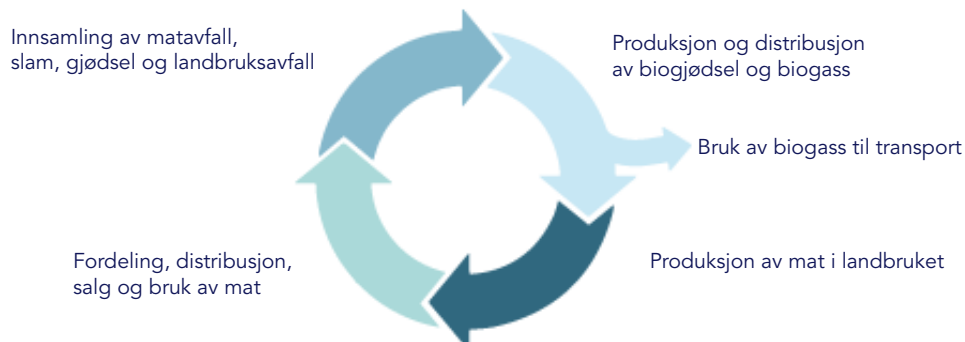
Innsamling av matavfall, slam, gjødsel og landbruksavfall

Produksjon og distribusjon av biogjødsel og biogass

Bruk av biogass til transport

Produksjon av mat i landbruket

Fordeling, distribusjon, salg og bruk av mat